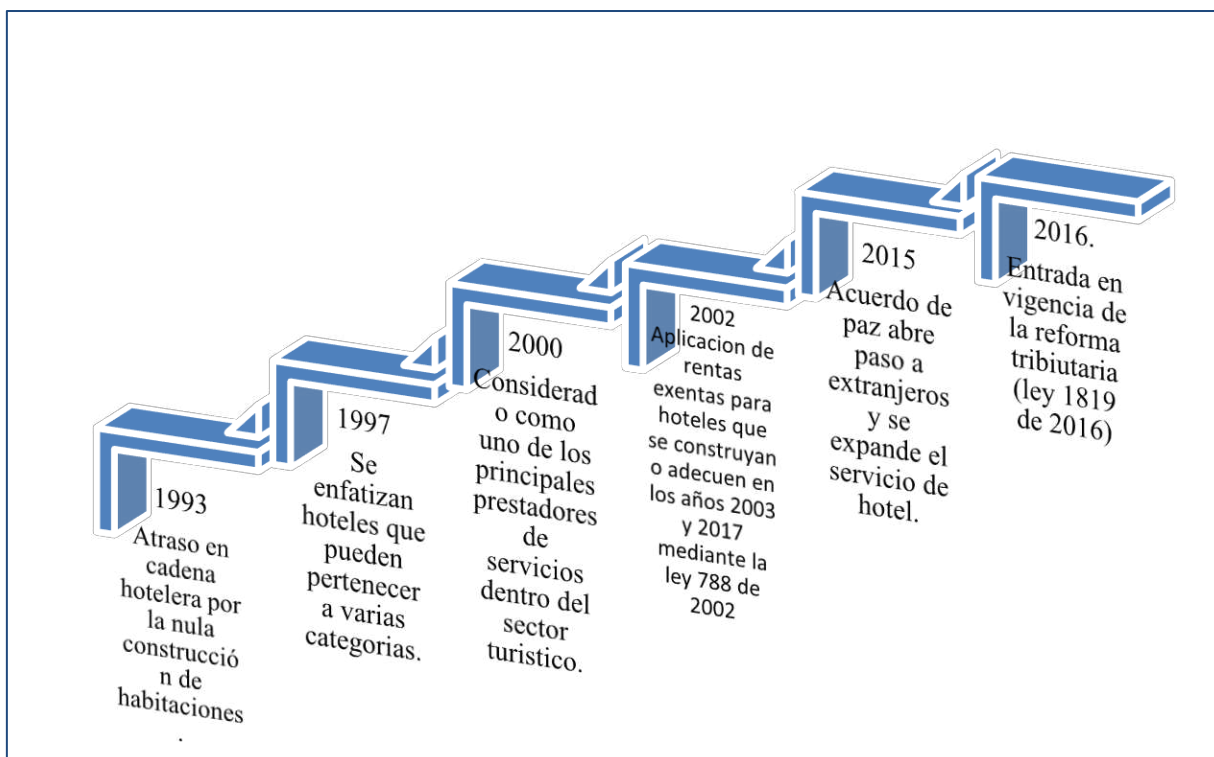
1993
Atraso en cadena hotelera por la nula construcción de habitaciones .

1997
Se enfatizan hoteles que pueden pertenecer a varias categorias.

2000
Considerado como uno de los principales prestadores de servicios dentro del sector turistico.

2002
Aplicacion de rentas exentas para hoteles que se construyan o adecuen en los años 2003 y 2017 mediante la ley 788 de 2002

2015
Acuerdo de paz abre paso a extranjeros y se expande el servicio de hotel.

2016.
Entrada en vigencia de la reforma tribiutaria (ley 1819 de 2016)